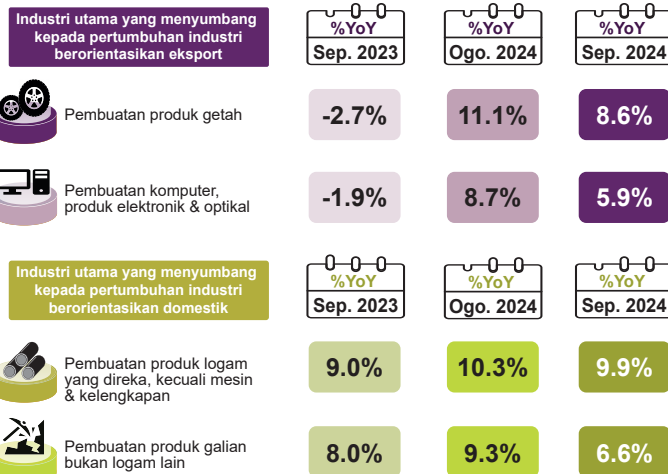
Industri utama yang menyumbang kepada pertumbuhan industri berorientasikan eksport

| | %YoY Sep. 2023 | %YoY Ogo. 2024 | %YoY Sep. 2024 |
|---|---|---|---|
| Pembuatan produk getah | -2.7% | 11.1% | 8.6% |
| Pembuatan komputer, produk elektronik & optikal | -1.9% | 8.7% | 5.9% |

Industri utama yang menyumbang kepada pertumbuhan industri berorientasikan domestik

| | %YoY Sep. 2023 | %YoY Ogo. 2024 | %YoY Sep. 2024 |
|---|---|---|---|
| Pembuatan produk logam yang direka, kecuali mesin & kelengkapan | 9.0% | 10.3% | 9.9% |
| Pembuatan produk galian bukan logam lain | 8.0% | 9.3% | 6.6% |